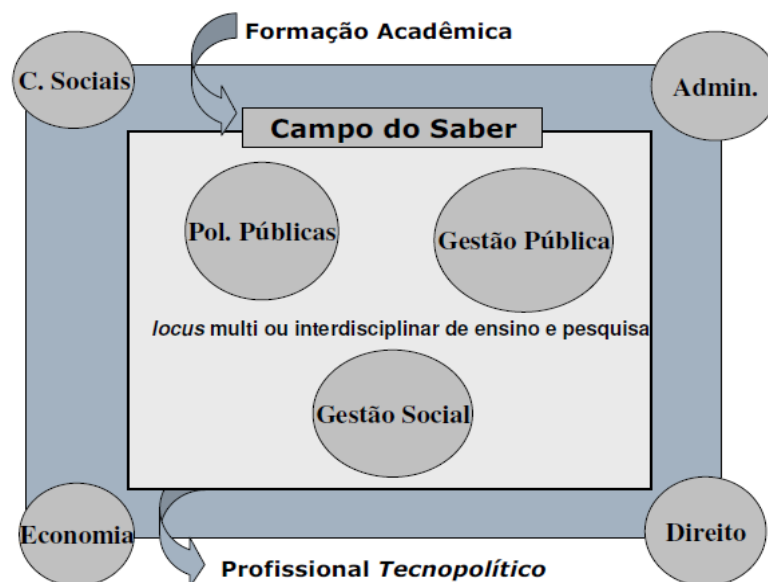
Formação Acadêmica

C. Sociais

Admin.

Campo do Saber

Pol. Públicas

Gestão Pública

*locus* multi ou interdisciplinar de ensino e pesquisa

Gestão Social

Economia

Direito

Profissional *Tecnopolítico*